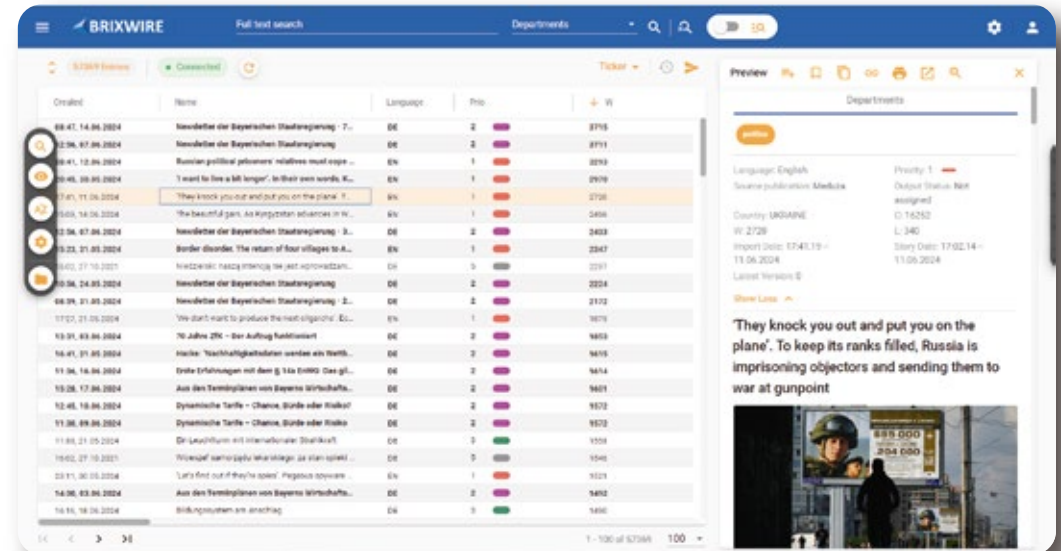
BRIXWIRE Full text search Departments

57369 Entries • Connected Ticker

| Created | Name | Language | Prio | W |
|---|---|---|---|---|
| 08:47, 14.06.2024 | Newsletter der Bayerischen Staatsregierung - 7... | DE | 2 | 3715 |
| 12:56, 07.06.2024 | Newsletter der Bayerischen Staatsregierung | DE | 2 | 3711 |
| 08:41, 12.06.2024 | Russian political prisoners' relatives must cope ... | EN | 1 | 3293 |
| 20:45, 09.06.2024 | 'I want to live a bit longer'. In their own words, R... | EN | 1 | 2970 |
| 17:41, 11.06.2024 | 'They knock you out and put you on the plane'. T... | EN | 1 | 2728 |
| 15:03, 14.06.2024 | The beautiful gam. As Kyrgyzstan advances in W... | EN | 1 | 2456 |
| 12:56, 07.06.2024 | Newsletter der Bayerischen Staatsregierung - 3... | DE | 2 | 2403 |
| 15:23, 21.05.2024 | Border disorder. The return of four villages to A... | EN | 1 | 2347 |
| 16:02, 27.10.2021 | Niedzielski: naszą intencją nie jest wprowadzam... | DE | 5 | 2297 |
| 10:56, 24.05.2024 | Newsletter der Bayerischen Staatsregierung | DE | 2 | 2224 |
| 08:39, 31.05.2024 | Newsletter der Bayerischen Staatsregierung - 2... | DE | 2 | 2172 |
| 17:03, 21.05.2024 | 'We don't want to produce the next oligarchs'. Ec... | EN | 1 | 1679 |
| 13:31, 03.06.2024 | 70 Jahre ZfK – Der Auftrag funktioniert | DE | 3 | 1653 |
| 16:41, 21.05.2024 | Hacke: "Nachhaltigkeitsdaten werden ein Wettb... | DE | 3 | 1615 |
| 11:36, 14.06.2024 | Erste Erfahrungen mit dem § 14a EnWG: Das gil... | DE | 3 | 1614 |
| 15:28, 17.06.2024 | Aus den Terminplänen von Bayerns Wirtschafts... | DE | 2 | 1601 |
| 12:45, 10.06.2024 | Dynamische Tarife – Chance, Bürde oder Risiko? | DE | 3 | 1572 |
| 11:38, 09.06.2024 | Dynamische Tarife – Chance, Bürde oder Risiko | DE | 3 | 1572 |
| 11:00, 21.05.2024 | Ein Leuchtturm mit internationaler Strahlkraft | DE | 3 | 1559 |
| 16:02, 27.10.2021 | Wicewpof samorządu lekarskiego: ja stan epideł... | DE | 5 | 1545 |
| 23:11, 30.05.2024 | 'Let's find out if they're spies'. Pegasus spyware ... | EN | 1 | 1521 |
| 14:30, 03.06.2024 | Aus den Terminplänen von Bayerns Wirtschafts... | DE | 2 | 1492 |
| 16:16, 18.06.2024 | Bildungssystem am Anschlag | DE | 3 | 1490 |

1 - 100 of 57369 100

Preview

Departments

politics

Language: English
Source publication: Meduza
Country: UKRAINE
W: 2728
Import Date: 17:41:19 – 11.06.2024
Latest Version: 0
Priority: 1
Output Status: Not assigned
ID: 16252
L: 340
Story Date: 17:02:14 – 11.06.2024

Show Less

'They knock you out and put you on the plane'. To keep its ranks filled, Russia is imprisoning objectors and sending them to war at gunpoint

655 000
204 000